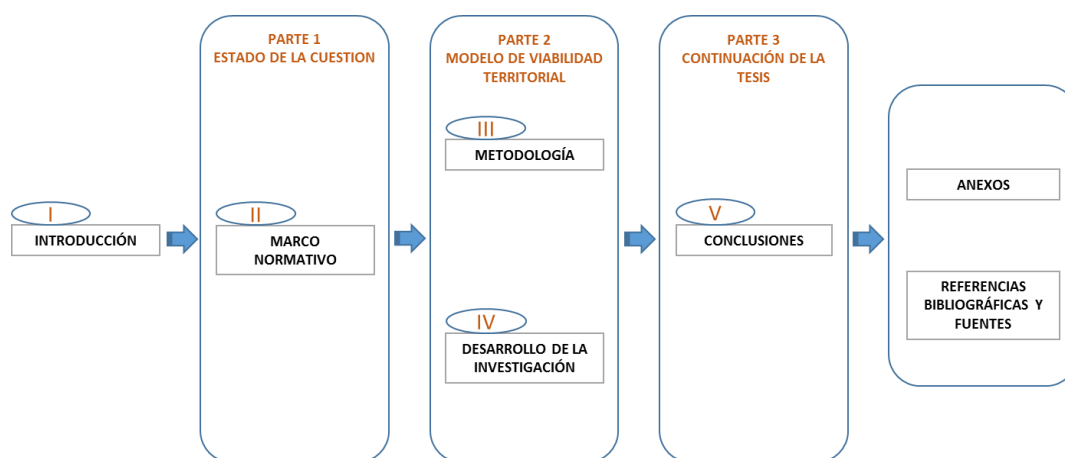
I
INTRODUCCIÓN

PARTE 1
ESTADO DE LA CUESTION

II
MARCO NORMATIVO

PARTE 2
MODELO DE VIABILIDAD TERRITORIAL

III
METODOLOGÍA

IV
DESARROLLO DE LA INVESTIGACIÓN

PARTE 3
CONTINUACIÓN DE LA TESIS

V
CONCLUSIONES

ANEXOS

REFERENCIAS BIBLIOGRÁFICAS Y FUENTES